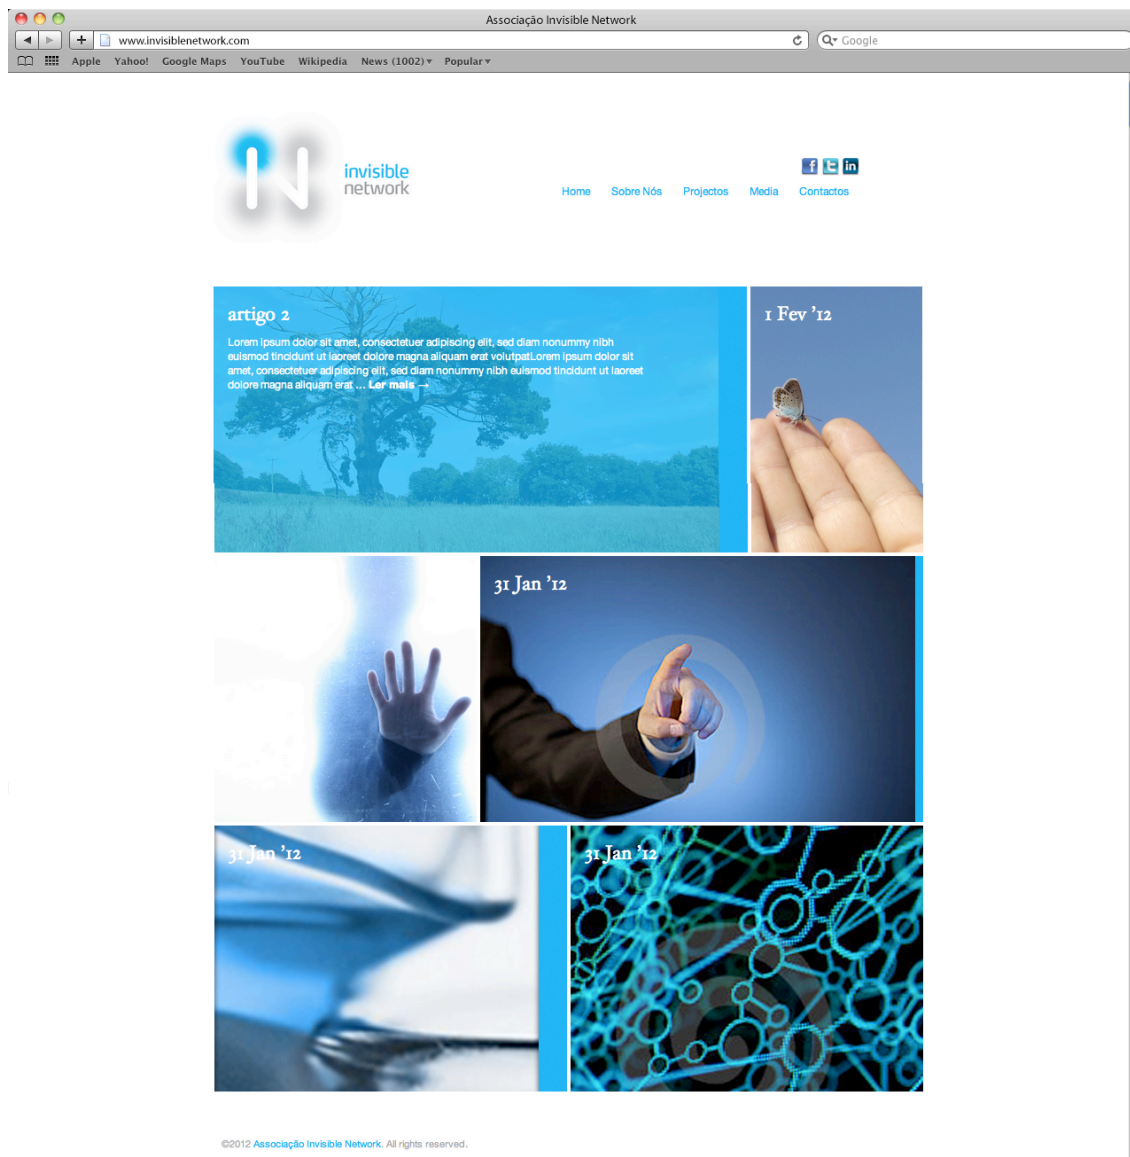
Associação Invisible Network

www.invisiblenetwork.com

Google

Apple Yahoo! Google Maps YouTube Wikipedia News (1002) ▾ Popular ▾

invisible network

Home Sobre Nós Projectos Media Contactos

artigo 2

Lorem ipsum dolor sit amet, consectetuer adipiscing elit, sed diam nonummy nibh euismod tincidunt ut laoreet dolore magna aliquam erat volutpatLorem ipsum dolor sit amet, consectetuer adipiscing elit, sed diam nonummy nibh euismod tincidunt ut laoreet dolore magna aliquam erat ... Ler mais →

1 Fev '12

31 Jan '12

31 Jan '12

31 Jan '12

©2012 Associação Invisible Network. All rights reserved.